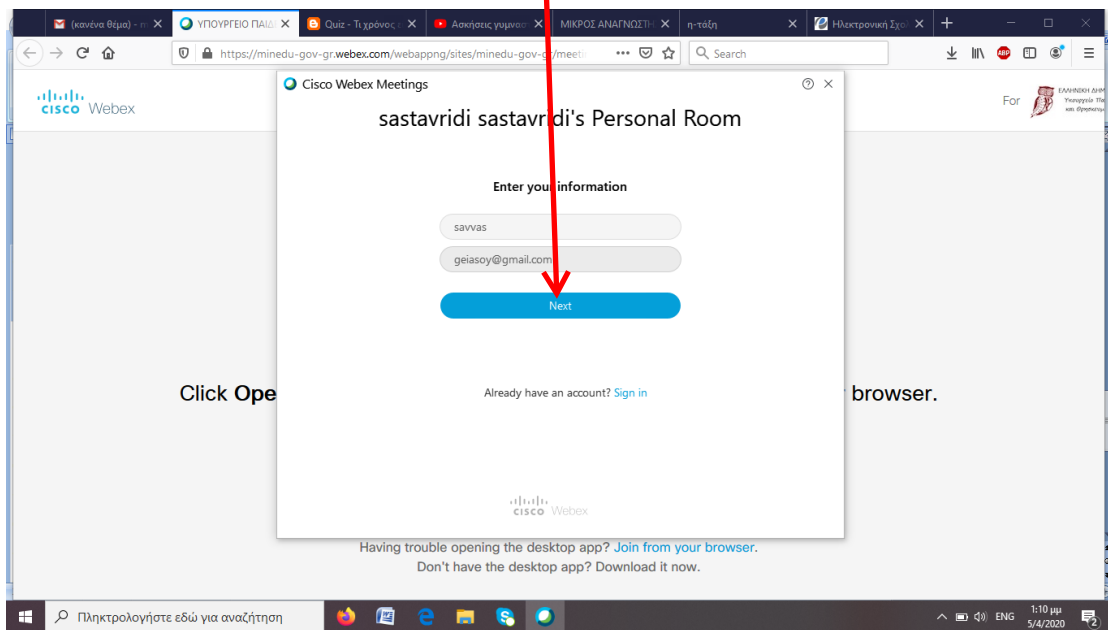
(κανένα θέμα) - m
ΥΠΟΥΡΓΕΙΟ ΠΑΙΔΕ
Quiz - Τι χρόνος
Ασκήσεις γυμναστ
ΜΙΚΡΟΣ ΑΝΑΓΝΩΣΤΗ
η-τάξη
Ηλεκτρονική Σχολ

https://minedu-gov-gr.webex.com/webappng/sites/minedu-gov-gr/meeti

Search

cisco Webex

For

ΕΛΛΗΝΙΚΗ ΔΗΜ
Υπουργείο Πα
και Θρησκευμ

Cisco Webex Meetings

sastavridi sastavridi's Personal Room

Enter your information

savvas

geiasoy@gmail.com

Next

Already have an account? Sign in

cisco Webex

Click Ope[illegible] browser.

Having trouble opening the desktop app? Join from your browser.
Don't have the desktop app? Download it now.

Πληκτρολογήστε εδώ για αναζήτηση

ENG
1:10 μμ
5/4/2020
2